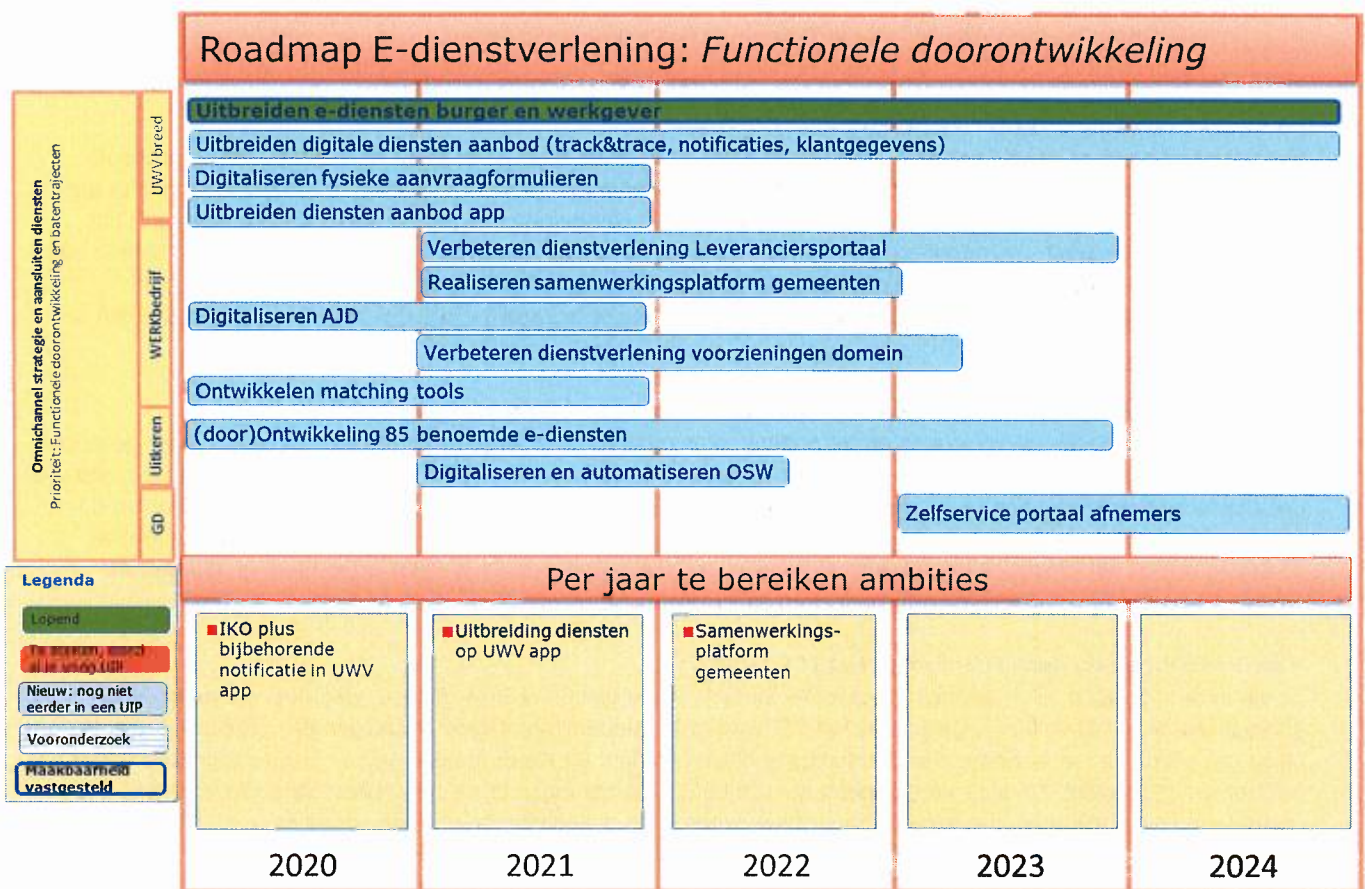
Roadmap E-dienstverlening: *Functionele doorontwikkeling*

Omnichannel strategie en aansluiten diensten
Prioriteit: Functionele doorontwikkeling en batentrajecten

UWV breed

WERKbedrijf

Uitkeren

GD

Uitbreiden e-diensten burger en werkgever

Uitbreiden digitale diensten aanbod (track&trace, notificaties, klantgegevens)

Digitaliseren fysieke aanvraagformulieren

Uitbreiden diensten aanbod app

Verbeteren dienstverlening Leveranciersportaal

Realiseren samenwerkingsplatform gemeenten

Digitaliseren AJD

Verbeteren dienstverlening voorzieningen domein

Ontwikkelen matching tools

(door)Ontwikkeling 85 benoemde e-diensten

Digitaliseren en automatiseren OSW

Zelfservice portaal afnemers

Legenda

Lopend

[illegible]

Nieuw: nog niet eerder in een UIP

Vooronderzoek

Maakbaarheid vastgesteld

Per jaar te bereiken ambities

IKO plus bijbehorende notificatie in UWV app

Uitbreiding diensten op UWV app

Samenwerkings-platform gemeenten

2020

2021

2022

2023

2024